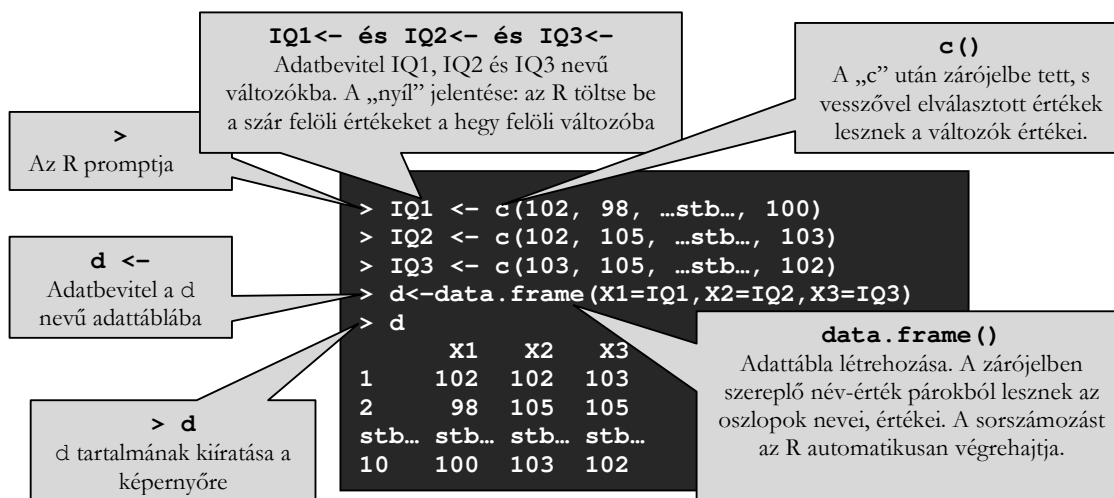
**IQ1<- és IQ2<- és IQ3<-**
Adatbevitel IQ1, IQ2 és IQ3 nevű változókba. A „nyíl" jelentése: az R töltse be a szár felőli értékeket a hegy felőli változóba

**c()**
A „c" után zárójelbe tett, s vesszővel elválasztott értékek lesznek a változók értékei.

**>**
Az R promptja

> IQ1 <- c(102, 98, …stb…, 100)
> IQ2 <- c(102, 105, …stb…, 103)
> IQ3 <- c(103, 105, …stb…, 102)
> d<-data.frame(X1=IQ1,X2=IQ2,X3=IQ3)
> d

|  | X1 | X2 | X3 |
|---|---|---|---|
| 1 | 102 | 102 | 103 |
| 2 | 98 | 105 | 105 |
| stb… | stb… | stb… | stb… |
| 10 | 100 | 103 | 102 |

**d <-**
Adatbevitel a d nevű adattáblába

**data.frame()**
Adattábla létrehozása. A zárójelben szereplő név-érték párokból lesznek az oszlopok nevei, értékei. A sorszámozást az R automatikusan végrehajtja.

**> d**
d tartalmának kiíratása a képernyőre